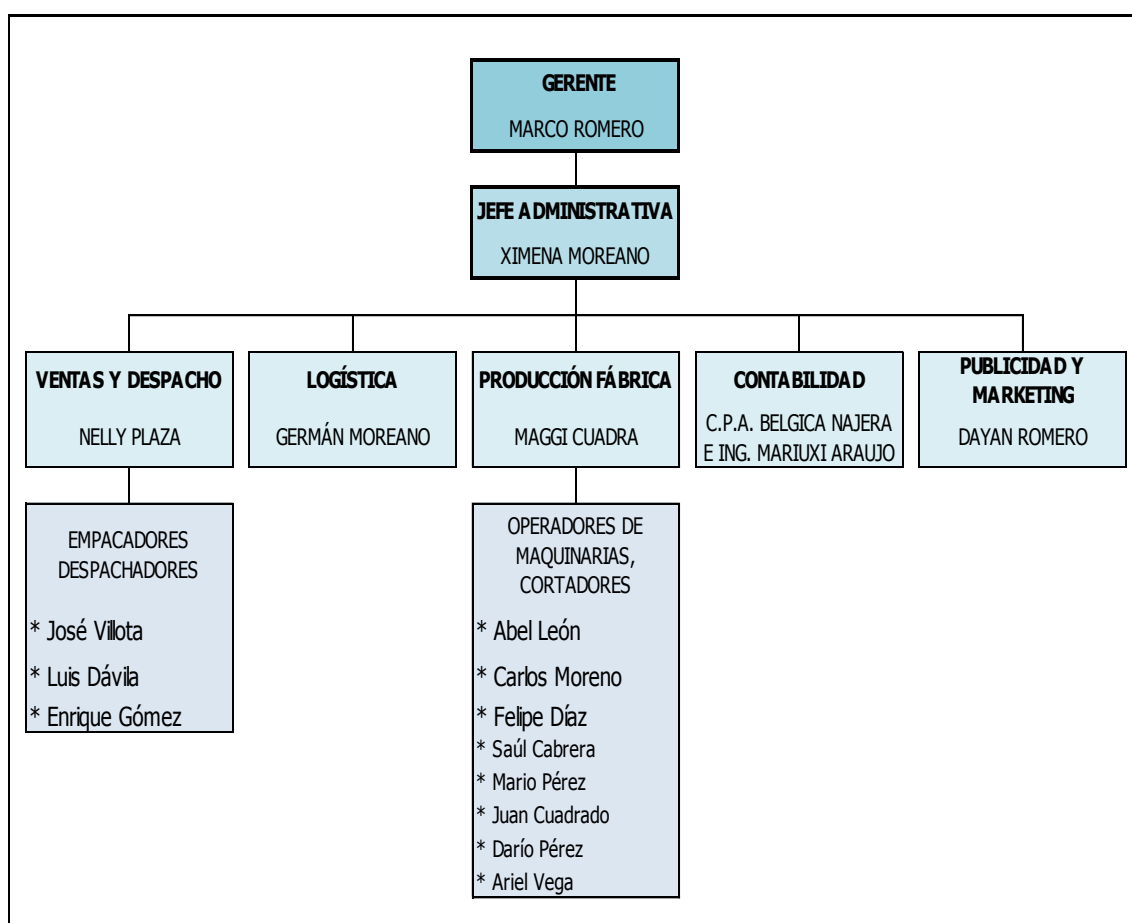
GERENTE
MARCO ROMERO

JEFE ADMINISTRATIVA
XIMENA MOREANO

VENTAS Y DESPACHO
NELLY PLAZA

LOGÍSTICA
GERMÁN MOREANO

PRODUCCIÓN FÁBRICA
MAGGI CUADRA

CONTABILIDAD
C.P.A. BELGICA NAJERA E ING. MARIUXI ARAUJO

PUBLICIDAD Y MARKETING
DAYAN ROMERO

EMPACADORES DESPACHADORES
* José Villota
* Luis Dávila
* Enrique Gómez

OPERADORES DE MAQUINARIAS, CORTADORES
* Abel León
* Carlos Moreno
* Felipe Díaz
* Saúl Cabrera
* Mario Pérez
* Juan Cuadrado
* Darío Pérez
* Ariel Vega